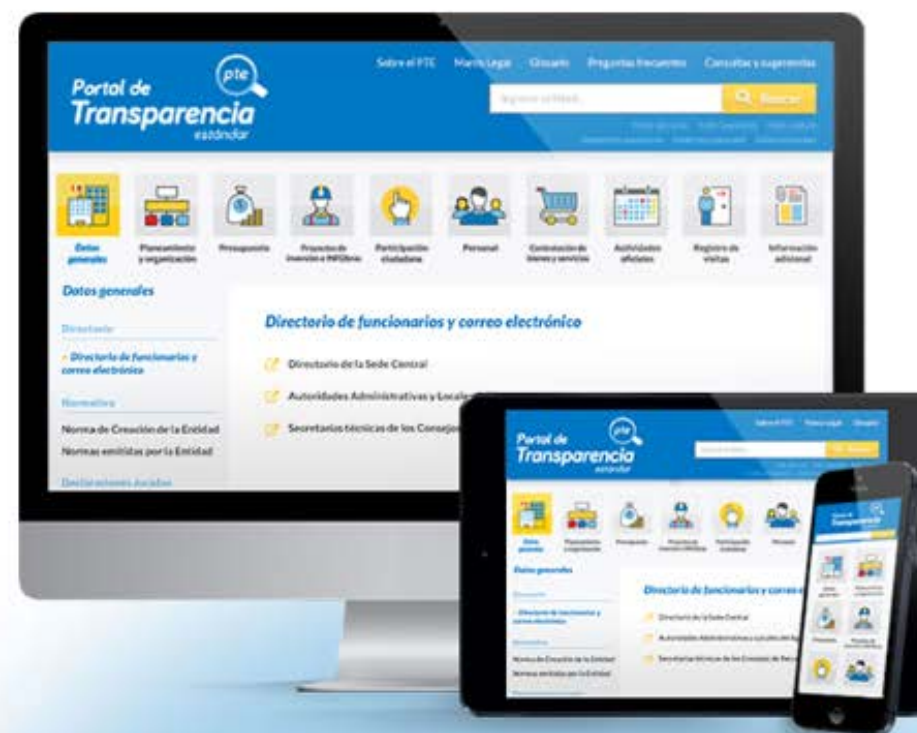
Portal de Transparencia estándar

pte

Sobre el PTE Marco Legal Glosario Preguntas frecuentes Consultas y sugerencias

Ingrese entidad... Buscar

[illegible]

Datos generales

Planeamiento y organización

Presupuesto

Proyectos de inversión e INFObras

Participación ciudadana

Personal

Contratación de bienes y servicios

Actividades oficiales

Registro de visitas

Información adicional

Datos generales

Directorio

- Directorio de funcionarios y correo electrónico

Normativa

Norma de Creación de la Entidad

Normas emitidas por la Entidad

Declaraciones Juradas

Directorio de funcionarios y correo electrónico

Directorio de la Sede Central

Autoridades Administrativas y Locales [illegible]

Secretarías técnicas de los Consejos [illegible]

Portal de Transparencia estándar

pte

Sobre el PTE Marco Legal Glosario

Datos generales

Planeamiento y organización

Presupuesto

Proyectos de inversión e INFObras

Participación ciudadana

Personal

Datos generales

Directorio

- Directorio de funcionarios y correo electrónico

Normativa

Norma de Creación de la Entidad

Normas emitidas por la Entidad

Directorio de funcionarios y correo e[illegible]

Directorio de la Sede Central

Autoridades Administrativas y Locales del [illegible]

Secretarías técnicas de los Consejos de Rec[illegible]

Portal de Transparencia

Datos generales

Planeamiento y organización

Presupuesto

Proyectos de inversión e INFObras